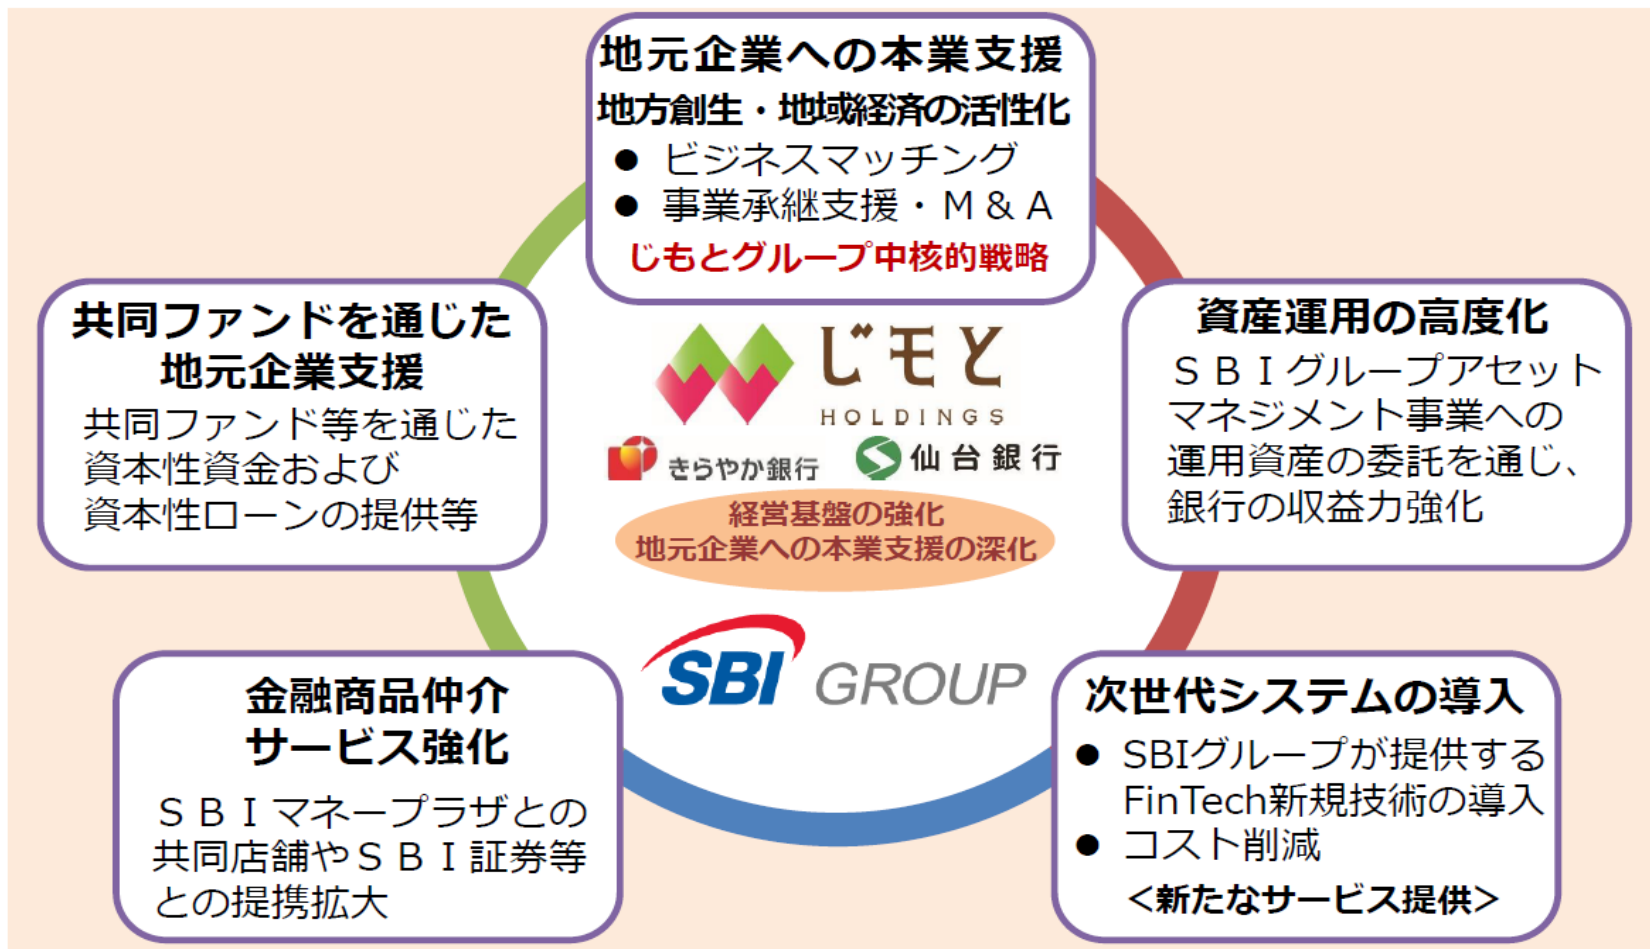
地元企業への本業支援
地方創生・地域経済の活性化
● ビジネスマッチング
● 事業承継支援・M＆A
じもとグループ中核的戦略

共同ファンドを通じた
地元企業支援
共同ファンド等を通じた資本性資金および資本性ローンの提供等

資産運用の高度化
ＳＢＩグループアセットマネジメント事業への運用資産の委託を通じ、銀行の収益力強化

じもと
HOLDINGS
きらやか銀行
仙台銀行

経営基盤の強化
地元企業への本業支援の深化

SBI GROUP

金融商品仲介
サービス強化
ＳＢＩマネープラザとの共同店舗やＳＢＩ証券等との提携拡大

次世代システムの導入
● SBIグループが提供するFinTech新規技術の導入
● コスト削減
<新たなサービス提供>